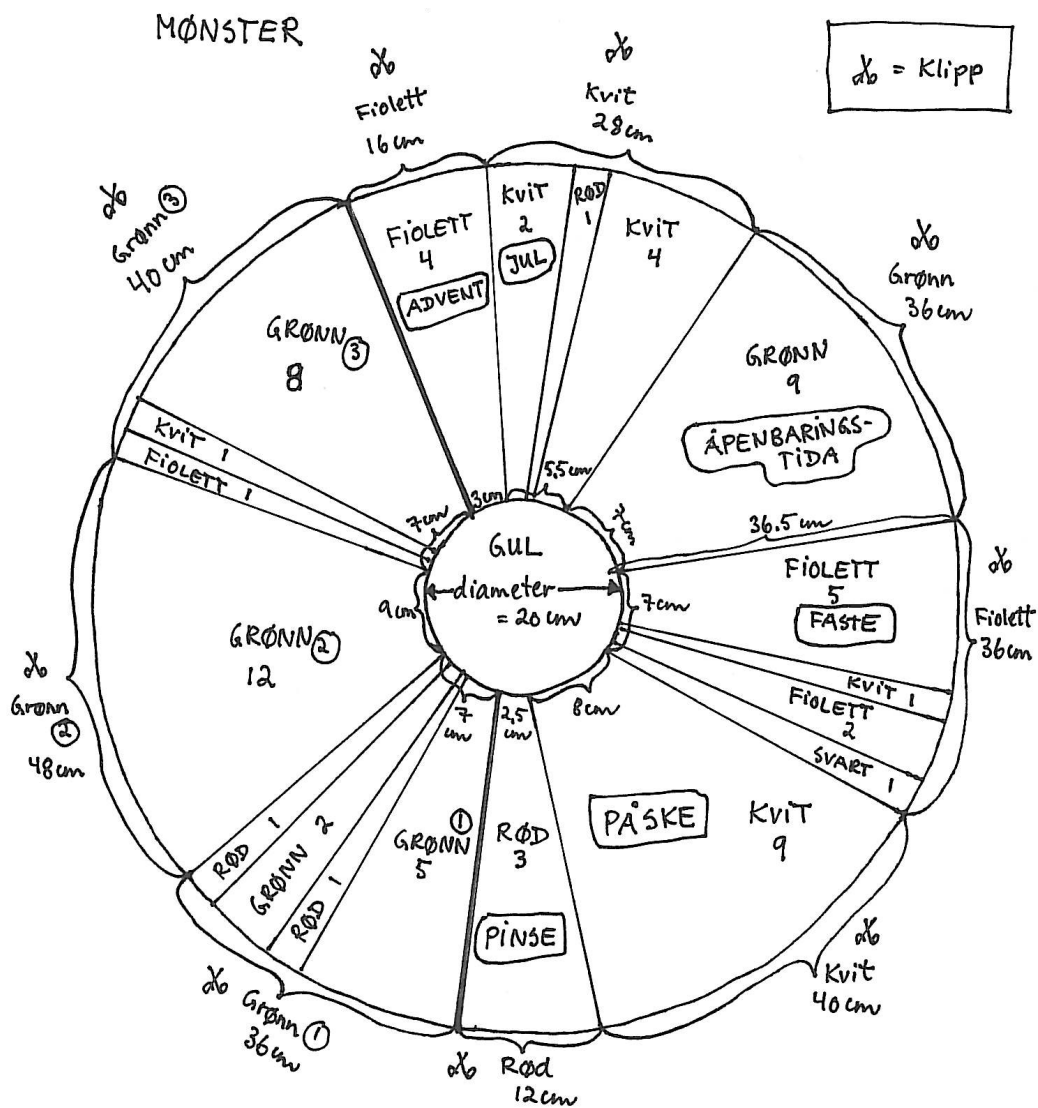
MØNSTER

✂ = Klipp

✂ Fiolett 16 cm

✂ Kvit 28 cm

✂ Grønn ③ 40 cm

✂ Grønn 36 cm

FIOLETT 4 ADVENT

KVIT 2 JUL

RØD 1

KVIT 4

GRØNN ③ 8

GRØNN 9 ÅPENBARINGS-TIDA

KVIT 1

FIOLETT 1

3 cm

5.5 cm

7 cm

7 cm

36.5 cm

GUL diameter = 20 cm

9 cm

7 cm

FIOLETT 5 FASTE

✂ Fiolett 36 cm

GRØNN ② 12

✂ Grønn ② 48 cm

7 cm

2,5 cm

8 cm

KVIT 1

FIOLETT 2

SVART 1

PÅSKE

KVIT 9

RØD 1

GRØNN 2

RØD 1

GRØNN ① 5

RØD 3

PINSE

✂ Kvit 40 cm

✂ Grønn ① 36 cm

✂ Rød 12 cm